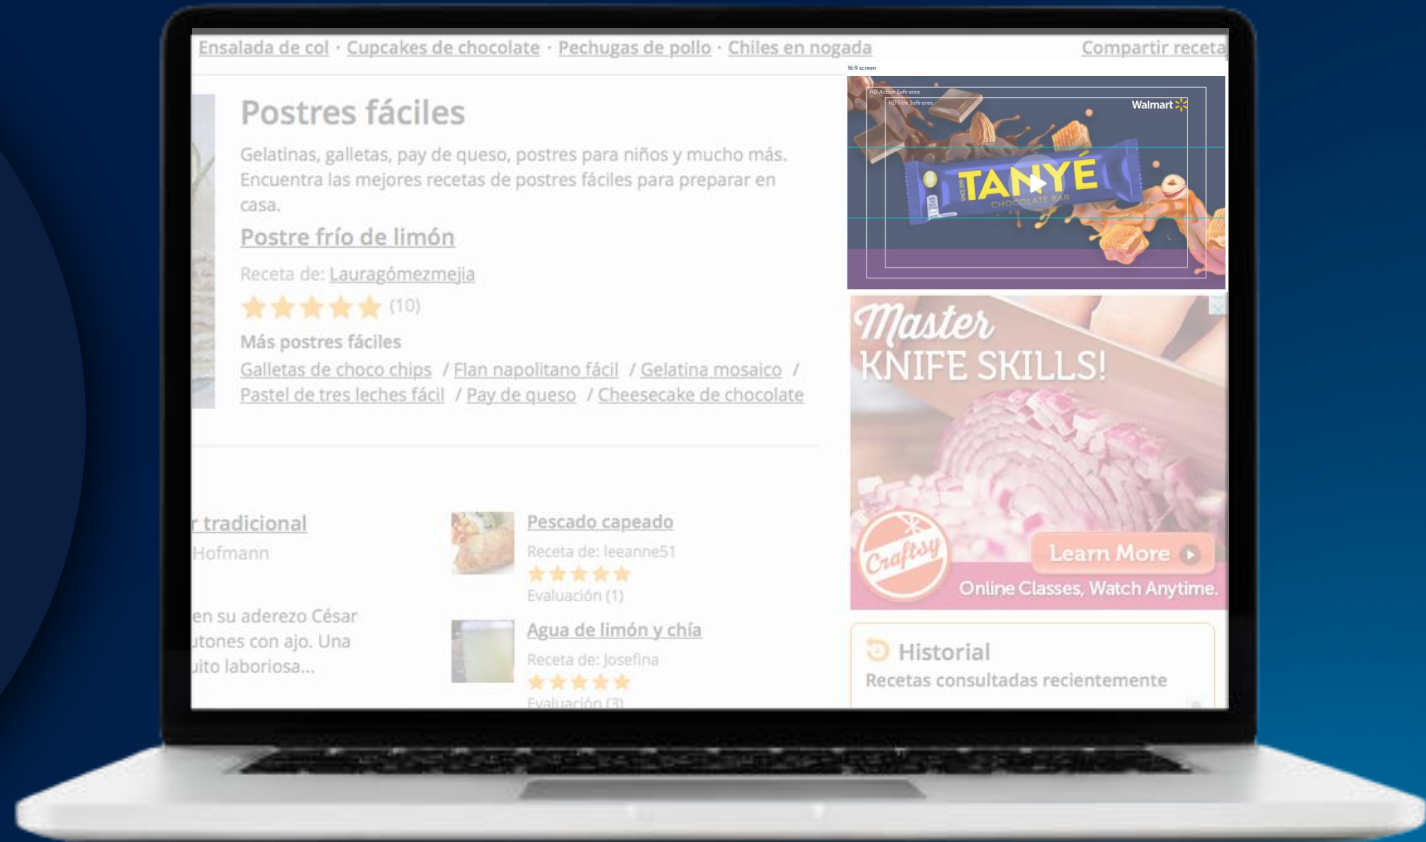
Ensalada de col · Cupcakes de chocolate · Pechugas de pollo · Chiles en nogada

Compartir receta

16:9 screen

HD Action Safe area

HD Title Safe area

Walmart

TANYÉ

CHOCOLATE BAR

Postres fáciles

Gelatinas, galletas, pay de queso, postres para niños y mucho más. Encuentra las mejores recetas de postres fáciles para preparar en casa.

Postre frío de limón

Receta de: Lauragómezmejia

(10)

Más postres fáciles

Galletas de choco chips / Flan napolitano fácil / Gelatina mosaico / Pastel de tres leches fácil / Pay de queso / Cheesecake de chocolate

Master KNIFE SKILLS!

Craftsy

Learn More

Online Classes, Watch Anytime.

r tradicional

Hofmann

en su aderezo César utones con ajo. Una uito laboriosa...

Pescado capeado

Receta de: leeanne51

Evaluación (1)

Agua de limón y chía

Receta de: Josefina

Evaluación (3)

Historial

Recetas consultadas recientemente